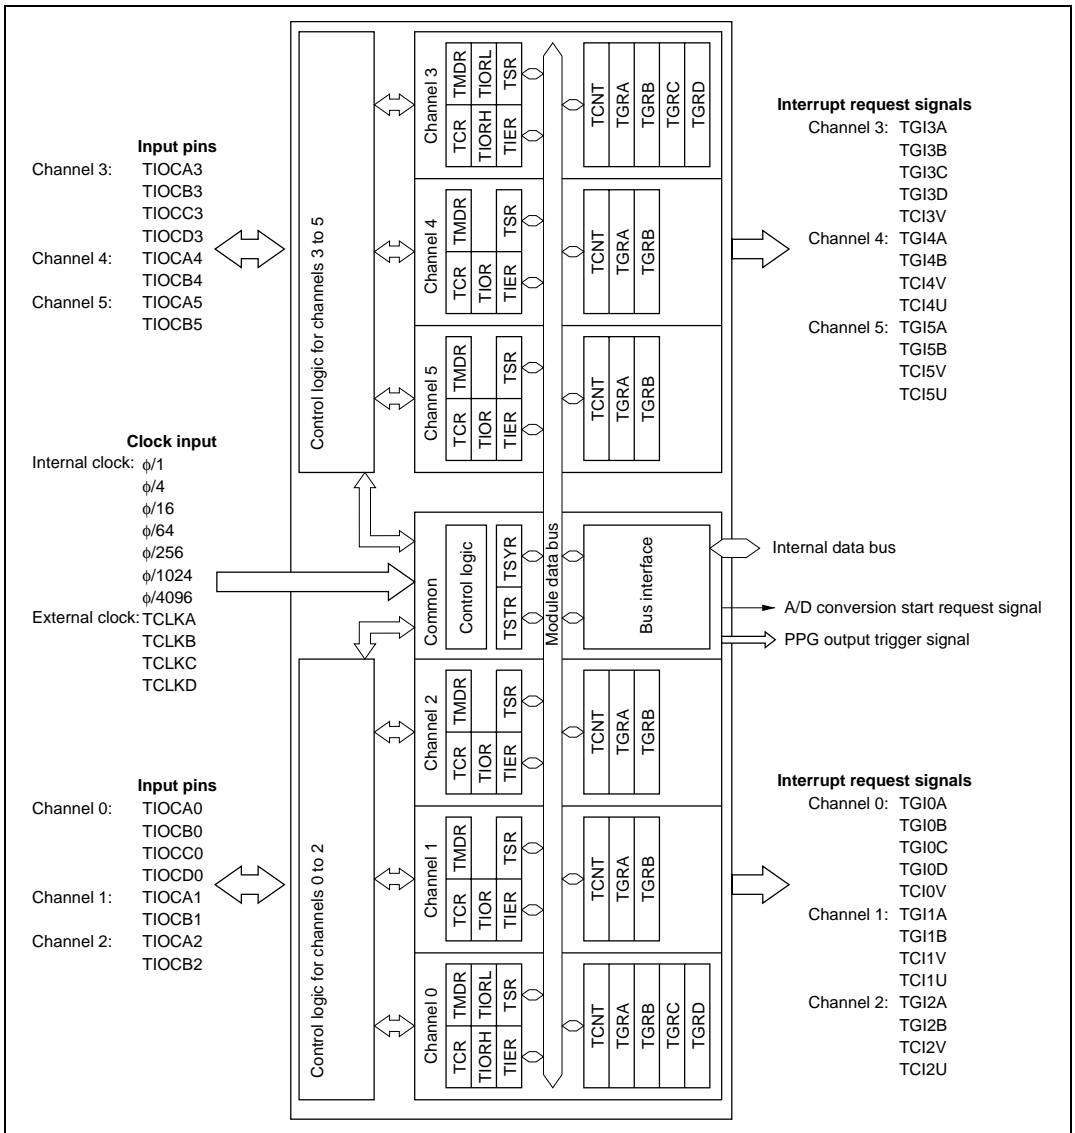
Input pins
Channel 3: TIOCA3
TIOCB3
TIOCC3
TIOCD3
Channel 4: TIOCA4
TIOCB4
Channel 5: TIOCA5
TIOCB5

Clock input
Internal clock: ϕ/1
ϕ/4
ϕ/16
ϕ/64
ϕ/256
ϕ/1024
ϕ/4096
External clock: TCLKA
TCLKB
TCLKC
TCLKD

Input pins
Channel 0: TIOCA0
TIOCB0
TIOCC0
TIOCD0
Channel 1: TIOCA1
TIOCB1
Channel 2: TIOCA2
TIOCB2

Control logic for channels 3 to 5

Control logic for channels 0 to 2

Channel 3
TCR
TMDR
TIORH
TIORL
TIER
TSR
TCNT
TGRA
TGRB
TGRC
TGRD

Channel 4
TCR
TMDR
TIOR
TIER
TSR
TCNT
TGRA
TGRB

Channel 5
TCR
TMDR
TIOR
TIER
TSR
TCNT
TGRA
TGRB

Common
Control logic
TSTR
TSYR
Module data bus
Bus interface

Channel 2
TCR
TMDR
TIOR
TIER
TSR
TCNT
TGRA
TGRB

Channel 1
TCR
TMDR
TIOR
TIER
TSR
TCNT
TGRA
TGRB

Channel 0
TCR
TMDR
TIORH
TIORL
TIER
TSR
TCNT
TGRA
TGRB
TGRC
TGRD

Interrupt request signals
Channel 3: TGI3A
TGI3B
TGI3C
TGI3D
TCI3V
Channel 4: TGI4A
TGI4B
TCI4V
TCI4U
Channel 5: TGI5A
TGI5B
TCI5V
TCI5U

Internal data bus
A/D conversion start request signal
PPG output trigger signal

Interrupt request signals
Channel 0: TGI0A
TGI0B
TGI0C
TGI0D
TCI0V
Channel 1: TGI1A
TGI1B
TCI1V
TCI1U
Channel 2: TGI2A
TGI2B
TCI2V
TCI2U